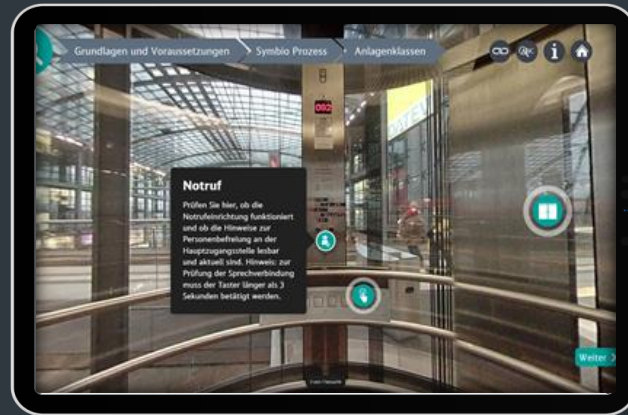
Grundlagen und Voraussetzungen
Symbio Prozess
Anlagenklassen

052

Notruf
Prüfen Sie hier, ob die Notrufeinrichtung funktioniert und ob die Hinweise zur Personenbefreiung an der Hauptzugangsstelle lesbar und aktuell sind. Hinweis: zur Prüfung der Sprechverbindung muss der Taster länger als 3 Sekunden betätigt werden.

Weiter